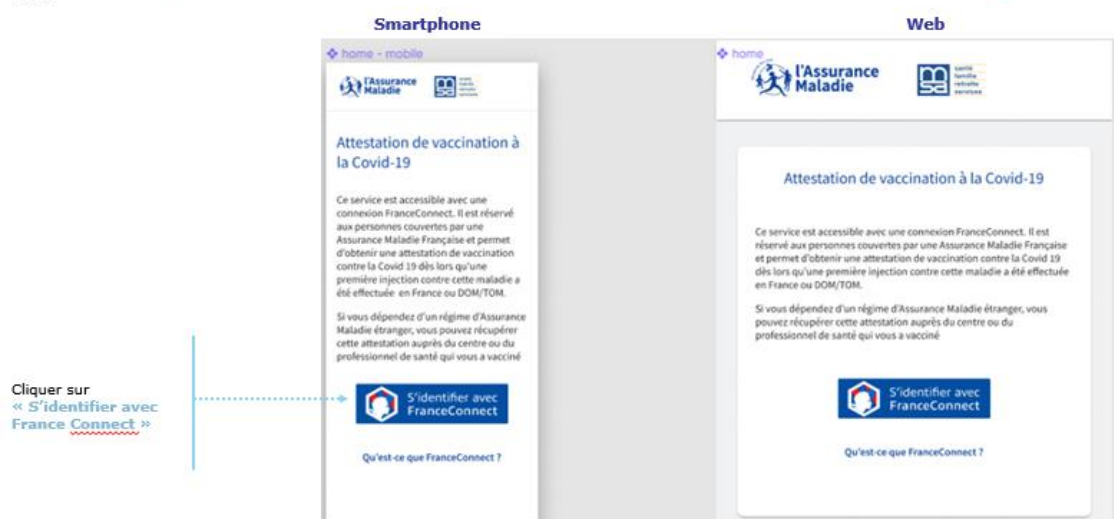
Smartphone

Web

home - mobile

l'Assurance Maladie

Attestation de vaccination à la Covid-19

Ce service est accessible avec une connexion FranceConnect. Il est réservé aux personnes couvertes par une Assurance Maladie Française et permet d'obtenir une attestation de vaccination contre la Covid 19 dès lors qu'une première injection contre cette maladie a été effectuée en France ou DOM/TOM.

Si vous dépendez d'un régime d'Assurance Maladie étranger, vous pouvez récupérer cette attestation auprès du centre ou du professionnel de santé qui vous a vacciné

S'identifier avec FranceConnect

Qu'est-ce que FranceConnect ?

home

l'Assurance Maladie

santé famille retraite services

Attestation de vaccination à la Covid-19

Ce service est accessible avec une connexion FranceConnect. Il est réservé aux personnes couvertes par une Assurance Maladie Française et permet d'obtenir une attestation de vaccination contre la Covid 19 dès lors qu'une première injection contre cette maladie a été effectuée en France ou DOM/TOM.

Si vous dépendez d'un régime d'Assurance Maladie étranger, vous pouvez récupérer cette attestation auprès du centre ou du professionnel de santé qui vous a vacciné

S'identifier avec FranceConnect

Qu'est-ce que FranceConnect ?

Cliquer sur « S'identifier avec France Connect »